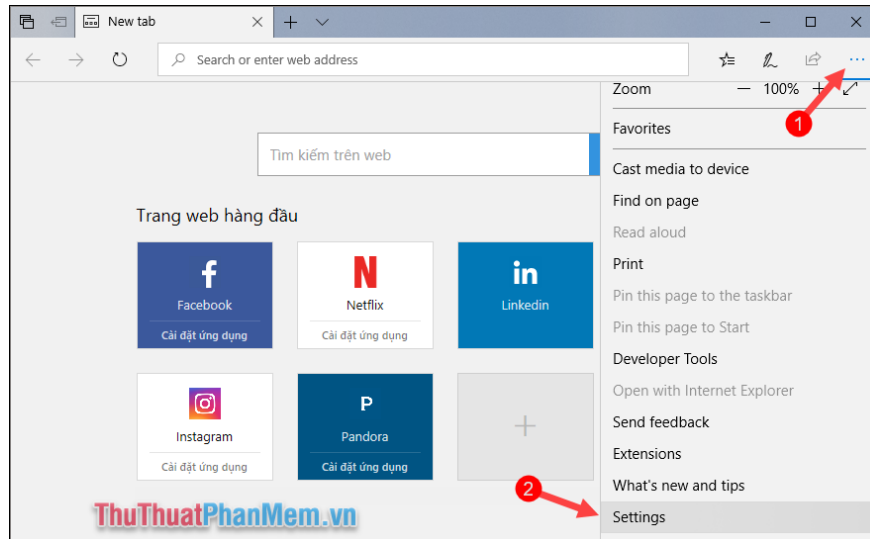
New tab

Search or enter web address

Tìm kiếm trên web

Trang web hàng đầu

f
Facebook
Cài đặt ứng dụng

N
Netflix
Cài đặt ứng dụng

in
Linkedin

Instagram
Cài đặt ứng dụng

P
Pandora
Cài đặt ứng dụng

+

Zoom — 100% +

Favorites

Cast media to device
Find on page
Read aloud
Print
Pin this page to the taskbar
Pin this page to Start
Developer Tools
Open with Internet Explorer
Send feedback
Extensions
What's new and tips
Settings

1
2

ThuThuatPhanMem.vn